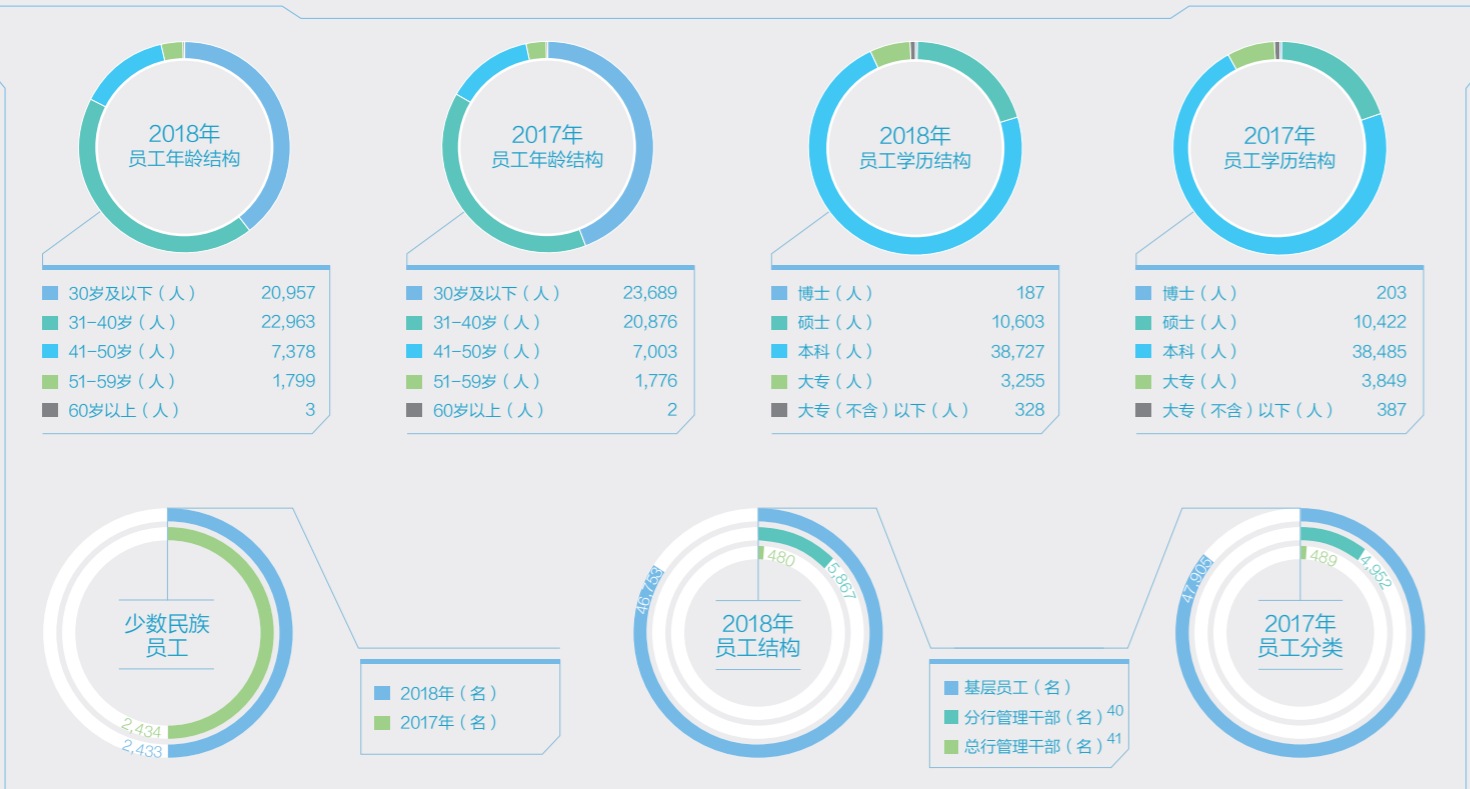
2018年
员工年龄结构

| | |
|---|---|
| 30岁及以下（人） | 20,957 |
| 31-40岁（人） | 22,963 |
| 41-50岁（人） | 7,378 |
| 51-59岁（人） | 1,799 |
| 60岁以上（人） | 3 |

2017年
员工年龄结构

| | |
|---|---|
| 30岁及以下（人） | 23,689 |
| 31-40岁（人） | 20,876 |
| 41-50岁（人） | 7,003 |
| 51-59岁（人） | 1,776 |
| 60岁以上（人） | 2 |

2018年
员工学历结构

| | |
|---|---|
| 博士（人） | 187 |
| 硕士（人） | 10,603 |
| 本科（人） | 38,727 |
| 大专（人） | 3,255 |
| 大专（不含）以下（人） | 328 |

2017年
员工学历结构

| | |
|---|---|
| 博士（人） | 203 |
| 硕士（人） | 10,422 |
| 本科（人） | 38,485 |
| 大专（人） | 3,849 |
| 大专（不含）以下（人） | 387 |

少数民族
员工

2,434
2,433

2018年（名）
2017年（名）

46,753
5,867
480

2018年
员工结构

基层员工（名）
分行管理干部（名）40
总行管理干部（名）41

47,905
4,952
489

2017年
员工分类